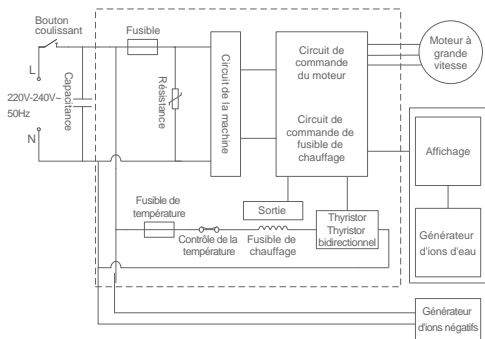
Bouton coulissant

Fusible

L

220V-240V~

50Hz

N

Capacitance

Résistance

Circuit de la machine

Circuit de commande du moteur

Moteur à grande vitesse

Circuit de commande de fusible de chauffage

Affichage

Générateur d'ions d'eau

Fusible de température

Contrôle de la température

Fusible de chauffage

Sortie

Thyristor Thyristor bidirectionnel

Générateur d'ions négatifs